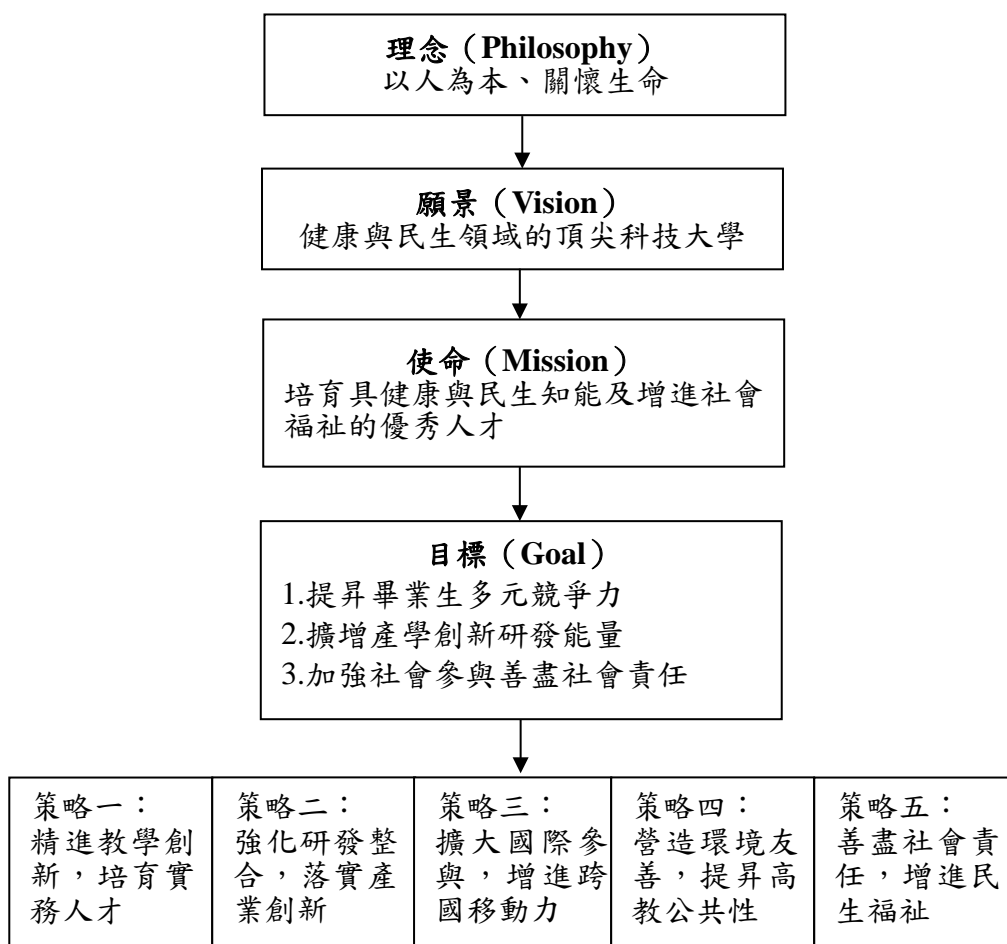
理念（Philosophy）
以人為本、關懷生命

願景（Vision）
健康與民生領域的頂尖科技大學

使命（Mission）
培育具健康與民生知能及增進社會福祉的優秀人才

目標（Goal）
1.提昇畢業生多元競爭力
2.擴增產學創新研發能量
3.加強社會參與善盡社會責任

| 策略一：精進教學創新，培育實務人才 | 策略二：強化研發整合，落實產業創新 | 策略三：擴大國際參與，增進跨國移動力 | 策略四：營造環境友善，提昇高教公共性 | 策略五：善盡社會責任，增進民生福祉 |
|---|---|---|---|---|